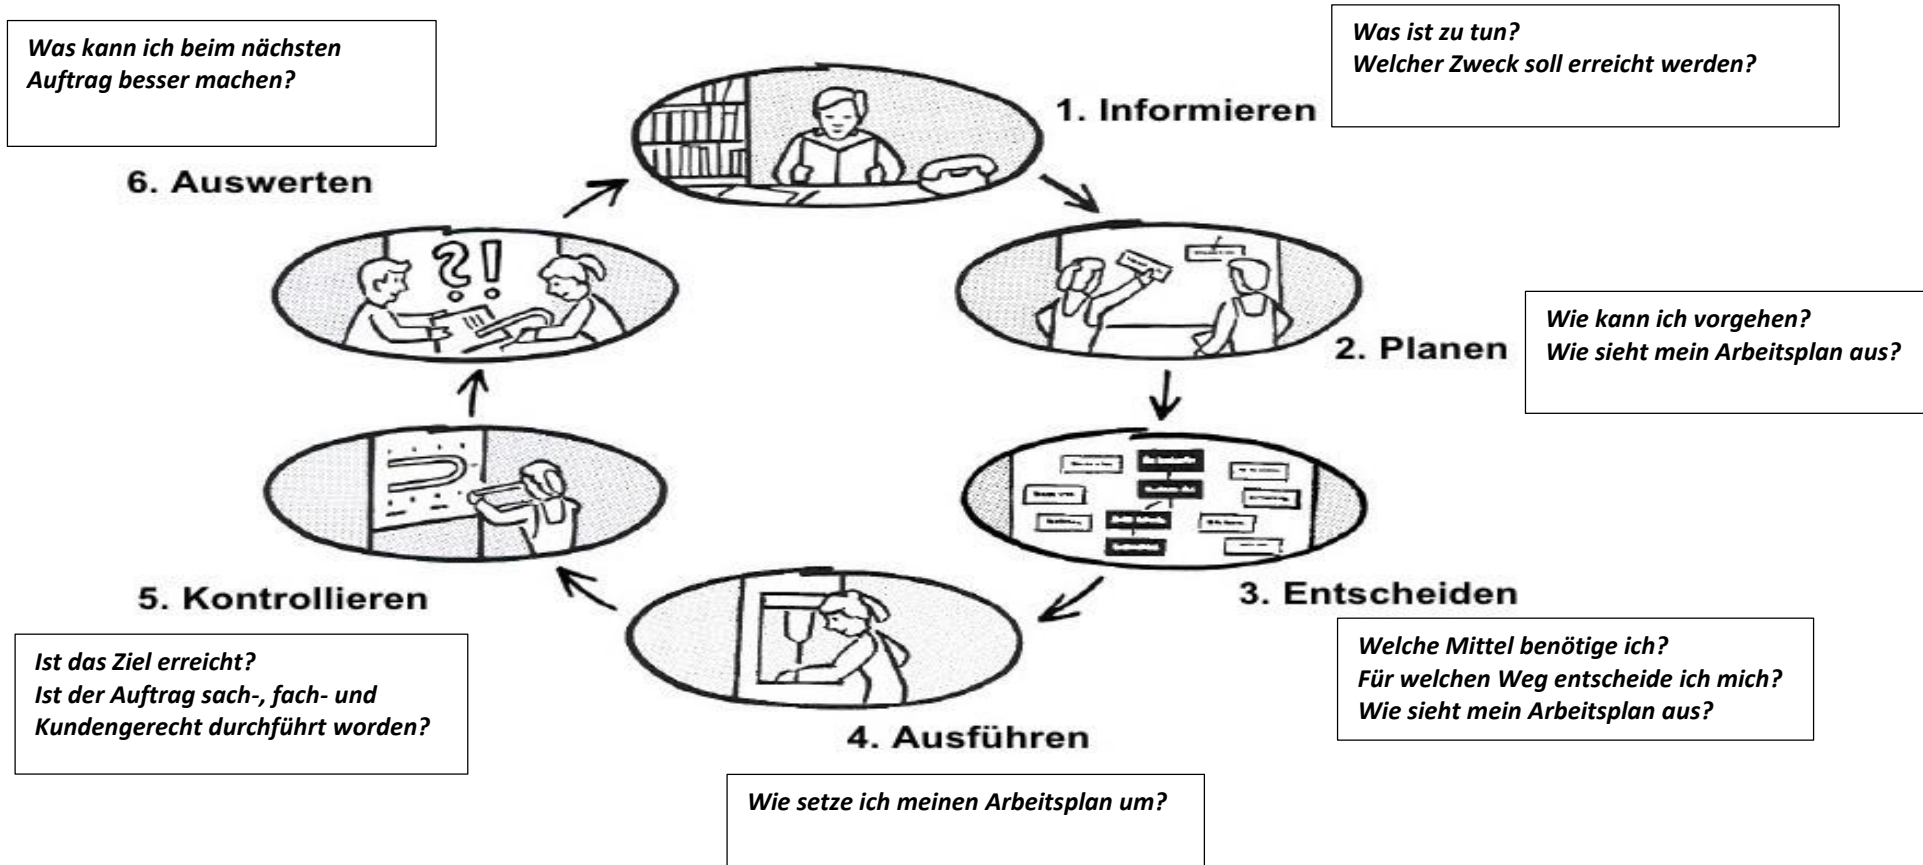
Was kann ich beim nächsten Auftrag besser machen?

Was ist zu tun?
Welcher Zweck soll erreicht werden?

1. Informieren

6. Auswerten

Wie kann ich vorgehen?
Wie sieht mein Arbeitsplan aus?

2. Planen

3. Entscheiden

Welche Mittel benötige ich?
Für welchen Weg entscheide ich mich?
Wie sieht mein Arbeitsplan aus?

5. Kontrollieren

Ist das Ziel erreicht?
Ist der Auftrag sach-, fach- und Kundengerecht durchführt worden?

4. Ausführen

Wie setze ich meinen Arbeitsplan um?